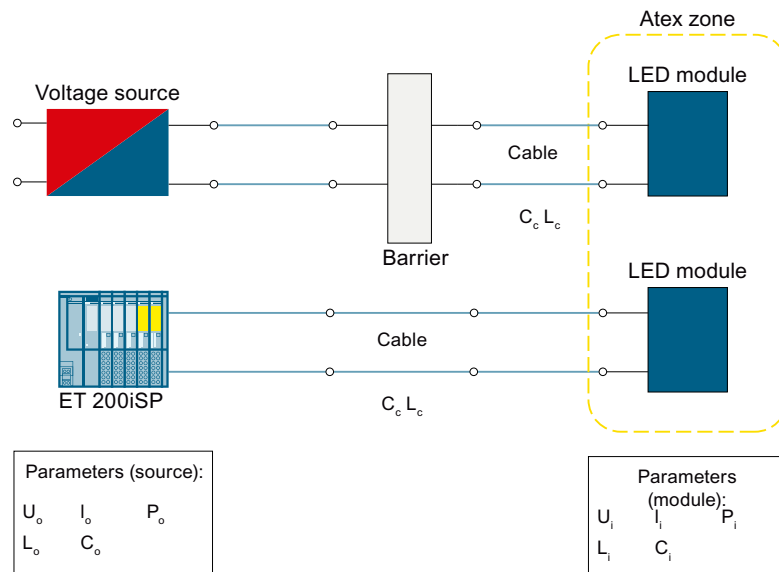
Atex zone

Voltage source

LED module

Cable

$C_c$ $L_c$

Barrier

LED module

Cable

ET 200iSP

$C_c$ $L_c$

Parameters (source):

$U_o$ $I_o$ $P_o$

$L_o$ $C_o$

Parameters (module):

$U_i$ $I_i$ $P_i$

$L_i$ $C_i$